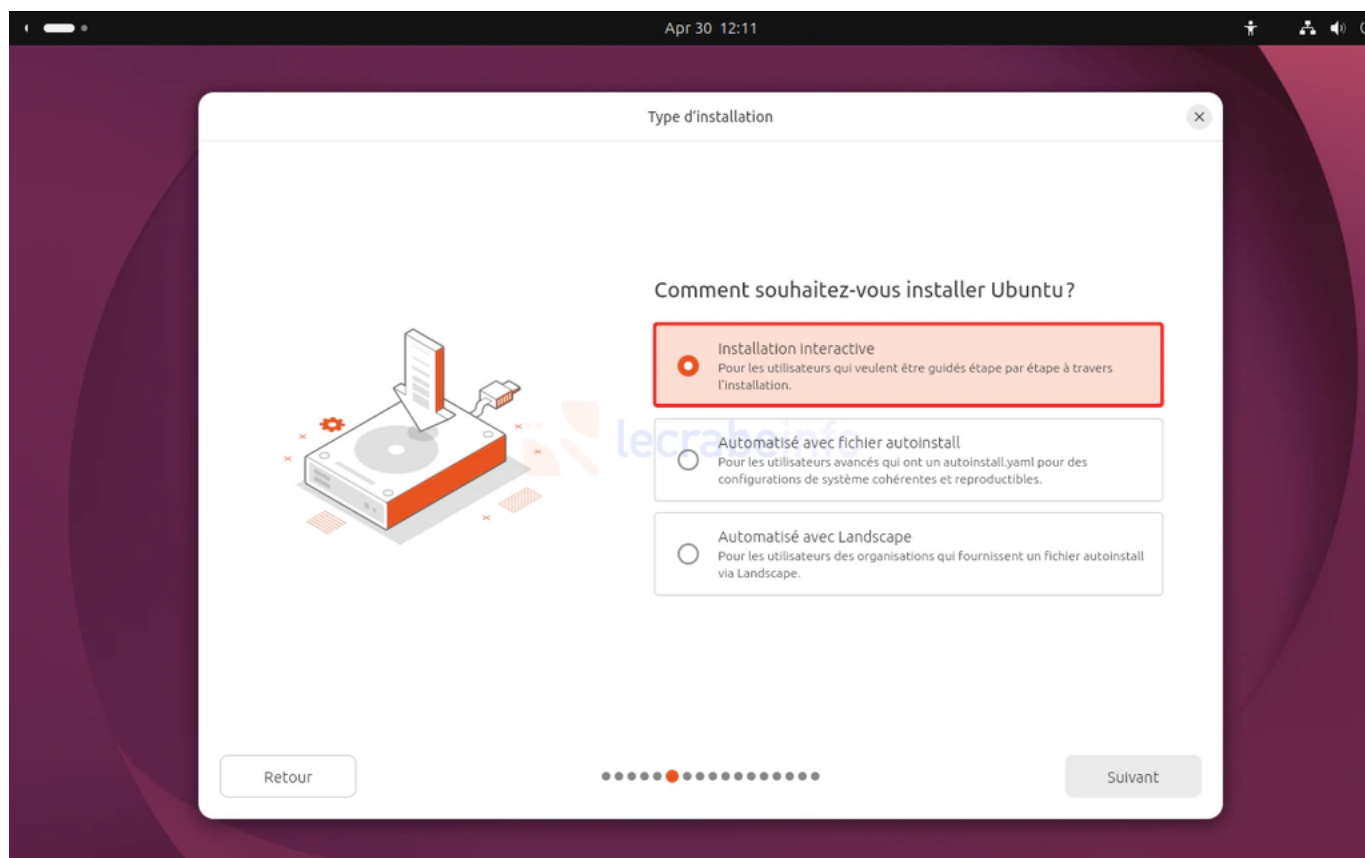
Apr 30 12:11

Type d'installation

Comment souhaitez-vous installer Ubuntu?

Installation interactive
Pour les utilisateurs qui veulent être guidés étape par étape à travers l'installation.

Automatisé avec fichier autoinstall
Pour les utilisateurs avancés qui ont un autoinstall.yaml pour des configurations de système cohérentes et reproductibles.

Automatisé avec Landscape
Pour les utilisateurs des organisations qui fournissent un fichier autoinstall via Landscape.

lecrabeinfo

Retour

Suivant